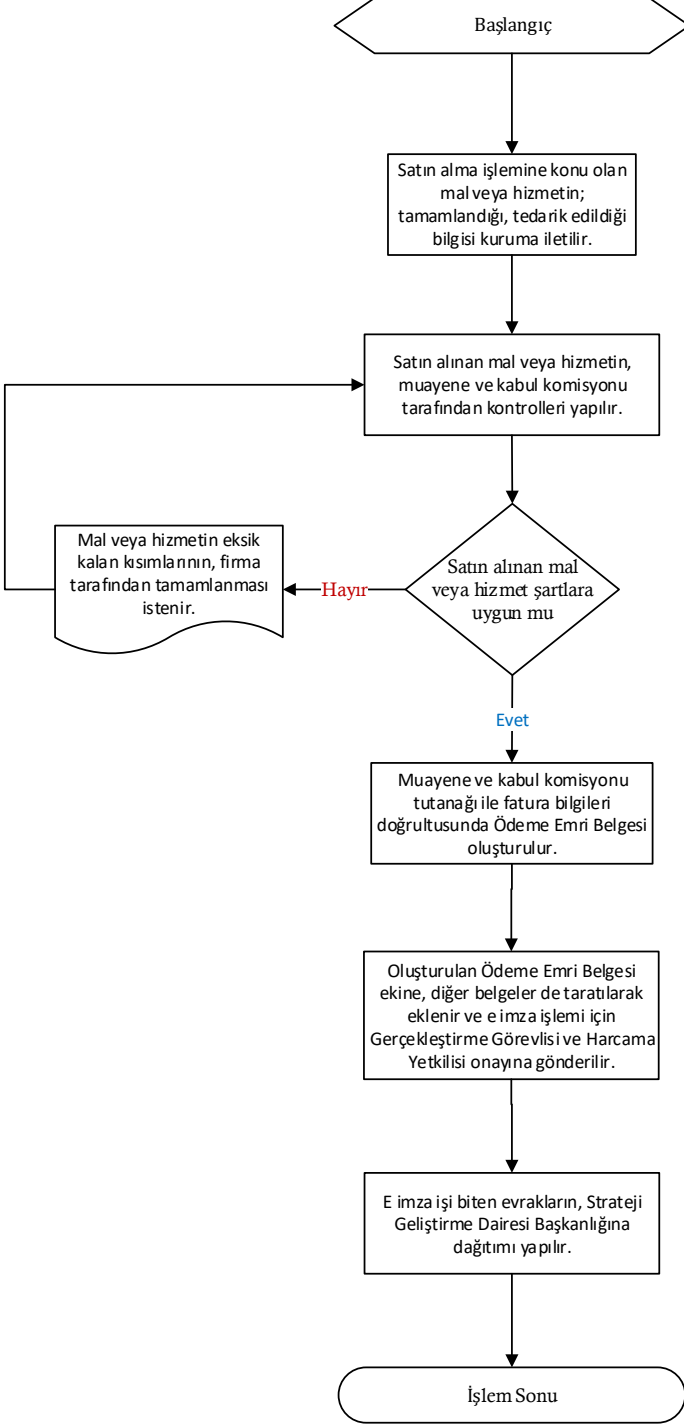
Başlangıç

Satın alma işlemine konu olan mal veya hizmetin; tamamlandığı, tedarik edildiği bilgisi kuruma iletilir.

Satın alınan mal veya hizmetin, muayene ve kabul komisyonu tarafından kontrolleri yapılır.

Satın alınan mal veya hizmet şartlara uygun mu

Hayır

Mal veya hizmetin eksik kalan kısımlarının, firma tarafından tamamlanması istenir.

Evet

Muayene ve kabul komisyonu tutanağı ile fatura bilgileri doğrultusunda Ödeme Emri Belgesi oluşturulur.

Oluşturulan Ödeme Emri Belgesi ekine, diğer belgeler de taratılarak eklenir ve e imza işlemi için Gerçekleştirme Görevlisi ve Harcama Yetkilisi onayına gönderilir.

E imza işi biten evrakların, Strateji Geliştirme Dairesi Başkanlığına dağıtımı yapılır.

İşlem Sonu